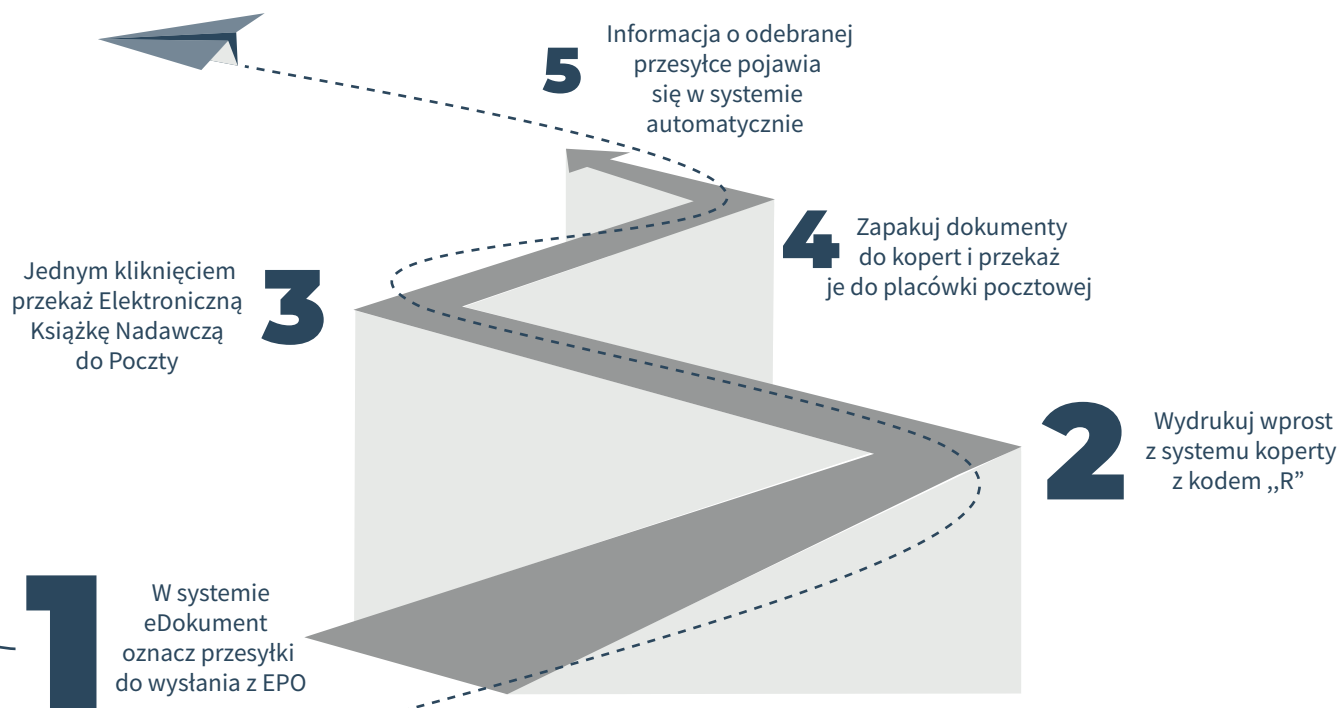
5
Informacja o odebranej przesyłce pojawia się w systemie automatycznie

4
Zapakuj dokumenty do kopert i przekaż je do placówki pocztowej

3
Jednym kliknięciem przekaż Elektroniczną Książkę Nadawczą do Poczty

2
Wydrukuj wprost z systemu koperty z kodem ,,R”

1
W systemie eDokument oznacz przesyłki do wysłania z EPO